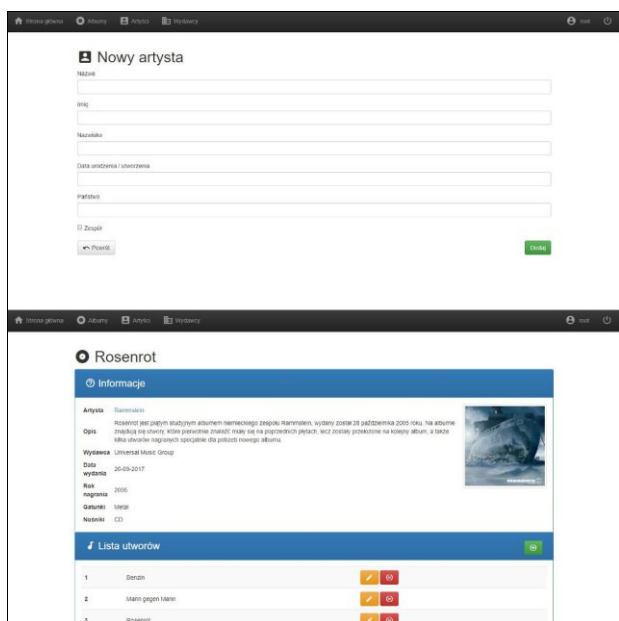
Strona główna Albumy Artyści Wydawcy root

Nowy artysta

Nazwa

Imię

Nazwisko

Data urodzenia / utworzenia

Państwo

Zespół

Powrót

Dodaj

Strona główna Albumy Artyści Wydawcy root

Rosenrot

Informacje

| | |
|---|---|
| Artysta | Rammstein |
| Opis | Rosenrot jest piątym studyjnym albumem niemieckiego zespołu Rammstein, wydany został 28 października 2005 roku. Na albumie znajdują się utwory, które pierwotnie znaleźć miały się na poprzednich płytach, lecz zostały przełożone na kolejny album, a także kilka utworów nagranych specjalnie dla potrzeb nowego albumu. |
| Wydawca | Universal Music Group |
| Data wydania | 26-09-2017 |
| Rok nagrania | 2005 |
| Gatunki | Metal |
| Nośniki | CD |

Lista utworów

| | |
|---|---|
| 1 | Benzin |
| 2 | Mann gegen Mann |
| 3 | Rosenrot |